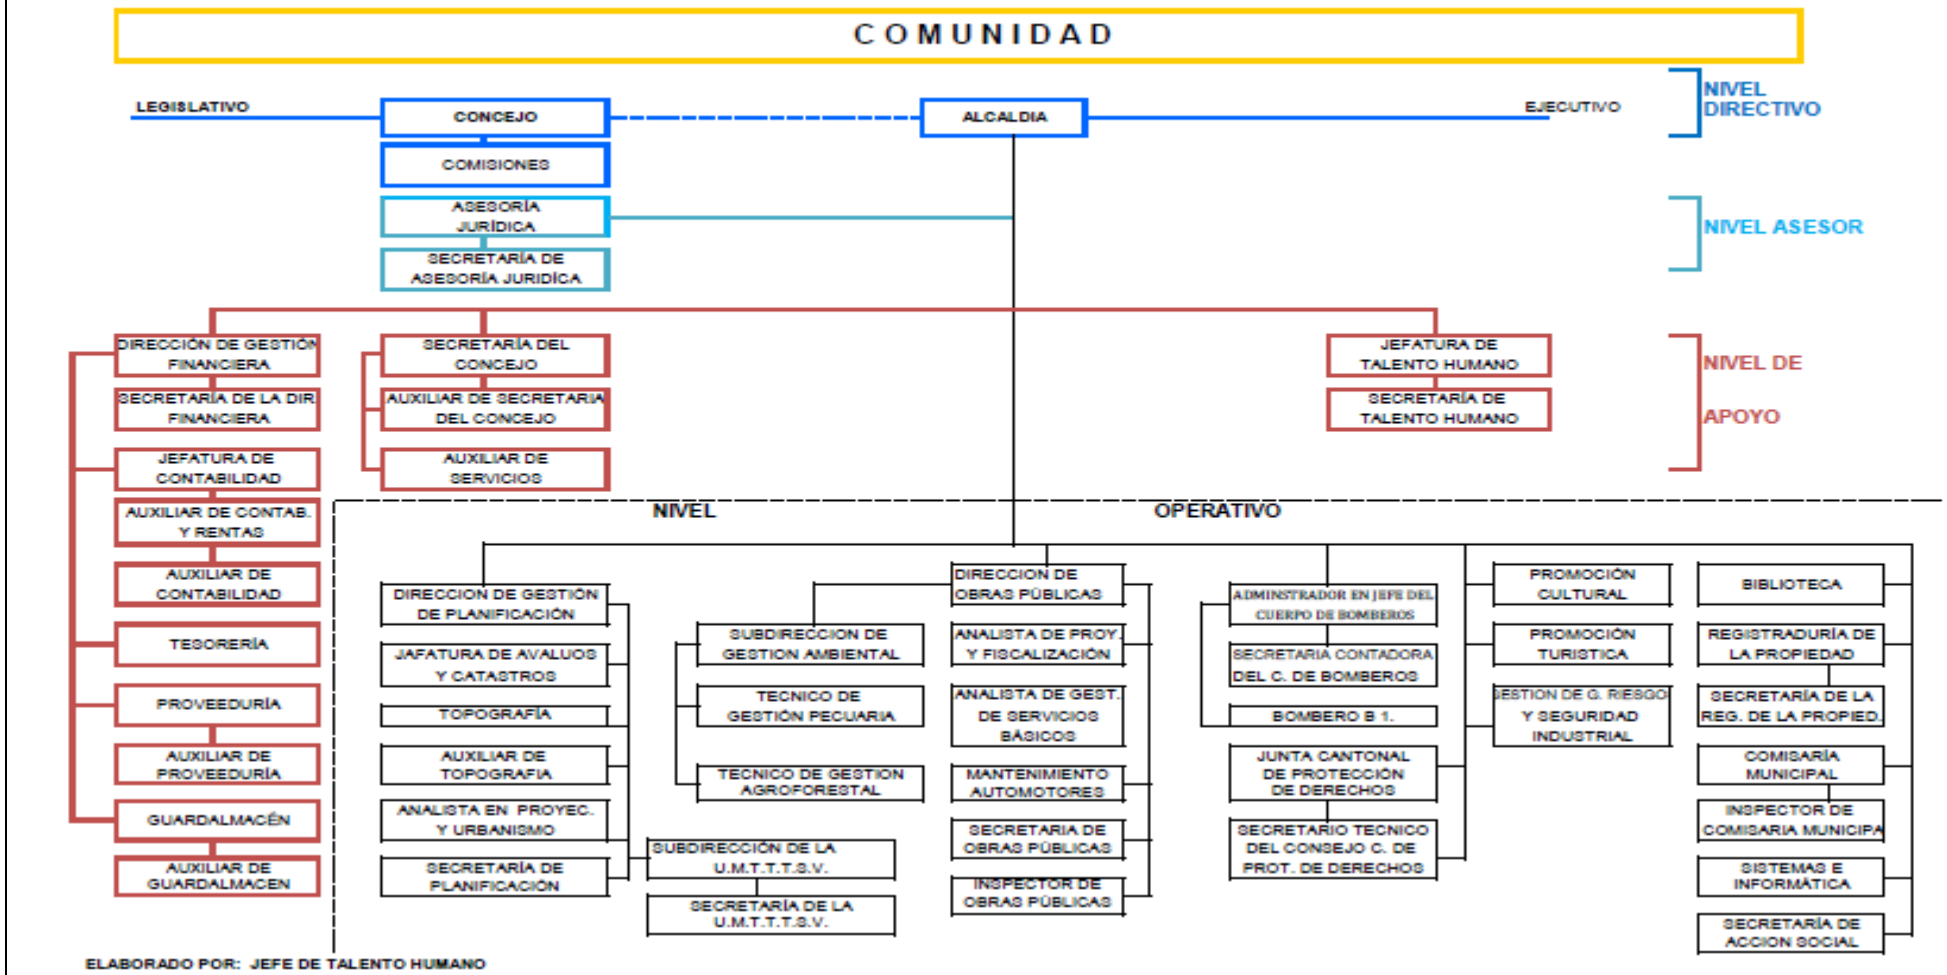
COMUNIDAD

LEGISLATIVO

CONCEJO

ALCALDIA

EJECUTIVO

NIVEL DIRECTIVO

COMISIONES

ASESORÍA JURÍDICA

SECRETARÍA DE ASESORÍA JURIDICA

NIVEL ASESOR

DIRECCIÓN DE GESTIÓN FINANCIERA

SECRETARÍA DE LA DIR FINANCIERA

JEFATURA DE CONTABILIDAD

AUXILIAR DE CONTAB. Y RENTAS

AUXILIAR DE CONTABILIDAD

TESORERÍA

PROVEEDURÍA

AUXILIAR DE PROVEEDURÍA

GUARDALMACÉN

AUXILIAR DE GUARDALMACEN

SECRETARÍA DEL CONCEJO

AUXILIAR DE SECRETARIA DEL CONCEJO

AUXILIAR DE SERVICIOS

JEFATURA DE TALENTO HUMANO

SECRETARÍA DE TALENTO HUMANO

NIVEL DE APOYO

NIVEL OPERATIVO

DIRECCION DE GESTIÓN DE PLANIFICACIÓN

JAFATURA DE AVALUOS Y CATASTROS

TOPOGRAFÍA

AUXILIAR DE TOPOGRAFIA

ANALISTA EN PROYEC. Y URBANISMO

SECRETARÍA DE PLANIFICACIÓN

SUBDIRECCION DE GESTION AMBIENTAL

TECNICO DE GESTIÓN PECUARIA

TECNICO DE GESTION AGROFORESTAL

SUBDIRECCIÓN DE LA U.M.T.T.T.S.V.

SECRETARÍA DE LA U.M.T.T.T.S.V.

DIRECCION DE OBRAS PÚBLICAS

ANALISTA DE PROY. Y FISCALIZACIÓN

ANALISTA DE GEST. DE SERVICIOS BÁSICOS

MANTENIMIENTO AUTOMOTORES

SECRETARIA DE OBRAS PÚBLICAS

INSPECTOR DE OBRAS PÚBLICAS

ADMINSTRADOR EN JEFE DEL CUERPO DE BOMBEROS

SECRETARIA CONTADORA DEL C. DE BOMBEROS

BOMBERO B 1.

JUNTA CANTONAL DE PROTECCIÓN DE DERECHOS

SECRETARIO TECNICO DEL CONSEJO C. DE PROT. DE DERECHOS

PROMOCIÓN CULTURAL

PROMOCIÓN TURISTICA

GESTION DE G. RIESGO Y SEGURIDAD INDUSTRIAL

BIBLIOTECA

REGISTRADURÍA DE LA PROPIEDAD

SECRETARÍA DE LA REG. DE LA PROPIED.

COMISARÍA MUNICIPAL

INSPECTOR DE COMISARIA MUNICIPA

SISTEMAS E INFORMATICA

SECRETARÍA DE ACCION SOCIAL

ELABORADO POR: JEFE DE TALENTO HUMANO